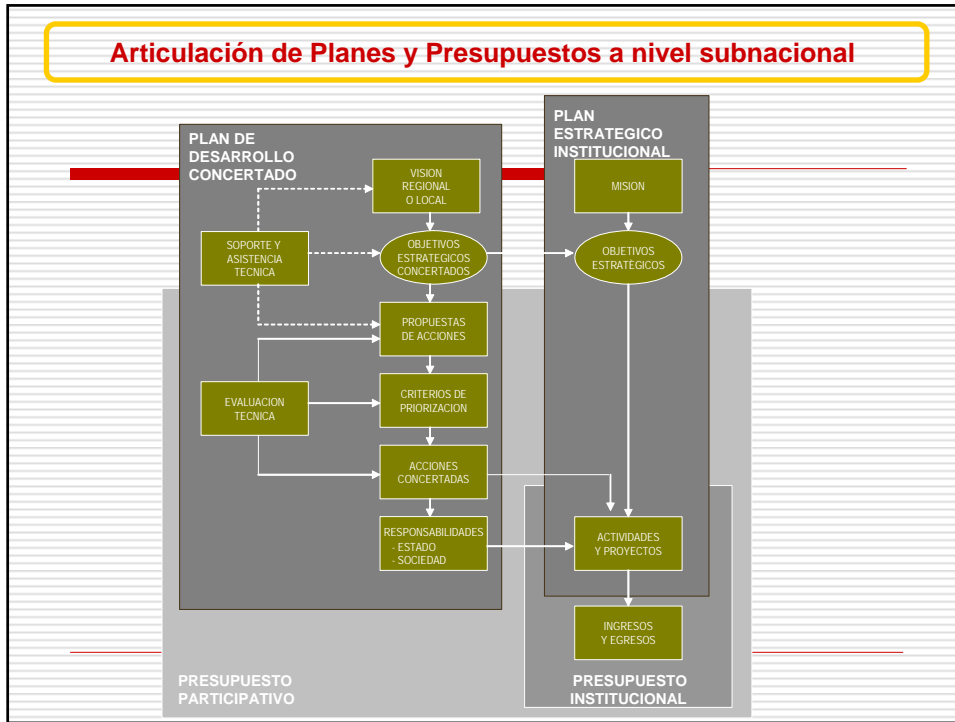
Articulación de Planes y Presupuestos a nivel subnacional

PLAN DE DESARROLLO CONCERTADO

VISION REGIONAL O LOCAL

SOPORTE Y ASISTENCIA TECNICA

OBJETIVOS ESTRATEGICOS CONCERTADOS

PROPUESTAS DE ACCIONES

EVALUACION TECNICA

CRITERIOS DE PRIORIZACION

ACCIONES CONCERTADAS

RESPONSABILIDADES
- ESTADO
- SOCIEDAD

PLAN ESTRATEGICO INSTITUCIONAL

MISION

OBJETIVOS ESTRATEGICOS

ACTIVIDADES Y PROYECTOS

INGRESOS Y EGRESOS

PRESUPUESTO PARTICIPATIVO

PRESUPUESTO INSTITUCIONAL